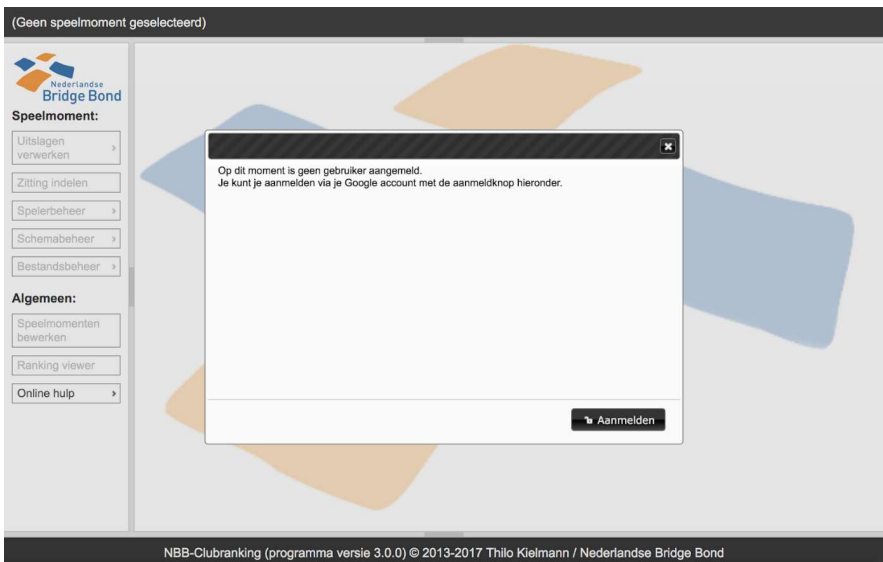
(Geen speelmoment geselecteerd)

Nederlandse
Bridge Bond

Speelmoment:

Uitslagen verwerken

Zitting indelen

Spelerbeheer

Schemabeheer

Bestandsbeheer

Algemeen:

Speelmomenten bewerken

Ranking viewer

Online hulp

Op dit moment is geen gebruiker aangemeld.
Je kunt je aanmelden via je Google account met de aanmeldknop hieronder.

Aanmelden

NBB-Clubranking (programma versie 3.0.0) © 2013-2017 Thilo Kielmann / Nederlandse Bridge Bond